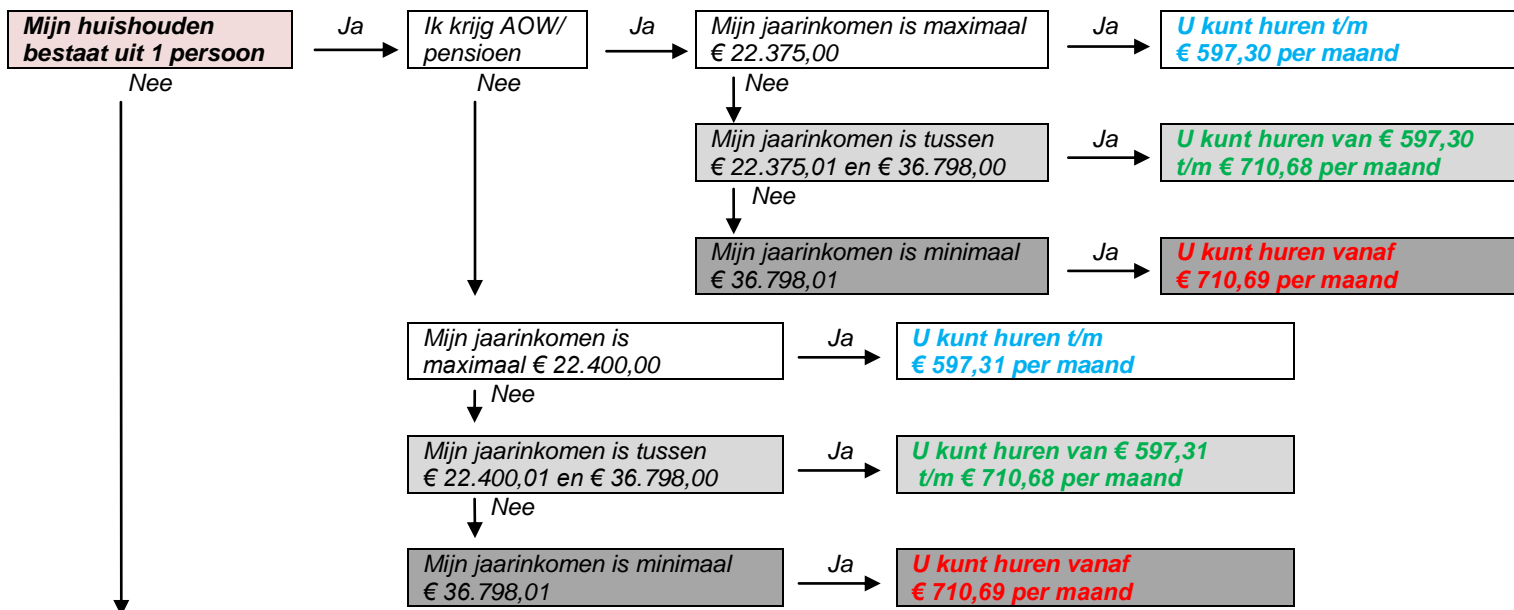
Mijn huishouden bestaat uit 1 persoon

Ja

Ik krijg AOW/ pensioen

Ja

Mijn jaarinkomen is maximaal € 22.375,00

Ja

U kunt huren t/m € 597,30 per maand

Nee

Nee

Nee

Mijn jaarinkomen is tussen € 22.375,01 en € 36.798,00

Ja

U kunt huren van € 597,30 t/m € 710,68 per maand

Nee

Mijn jaarinkomen is minimaal € 36.798,01

Ja

U kunt huren vanaf € 710,69 per maand

Mijn jaarinkomen is maximaal € 22.400,00

Ja

U kunt huren t/m € 597,31 per maand

Nee

Mijn jaarinkomen is tussen € 22.400,01 en € 36.798,00

Ja

U kunt huren van € 597,31 t/m € 710,68 per maand

Nee

Mijn jaarinkomen is minimaal € 36.798,01

Ja

U kunt huren vanaf € 710,69 per maand